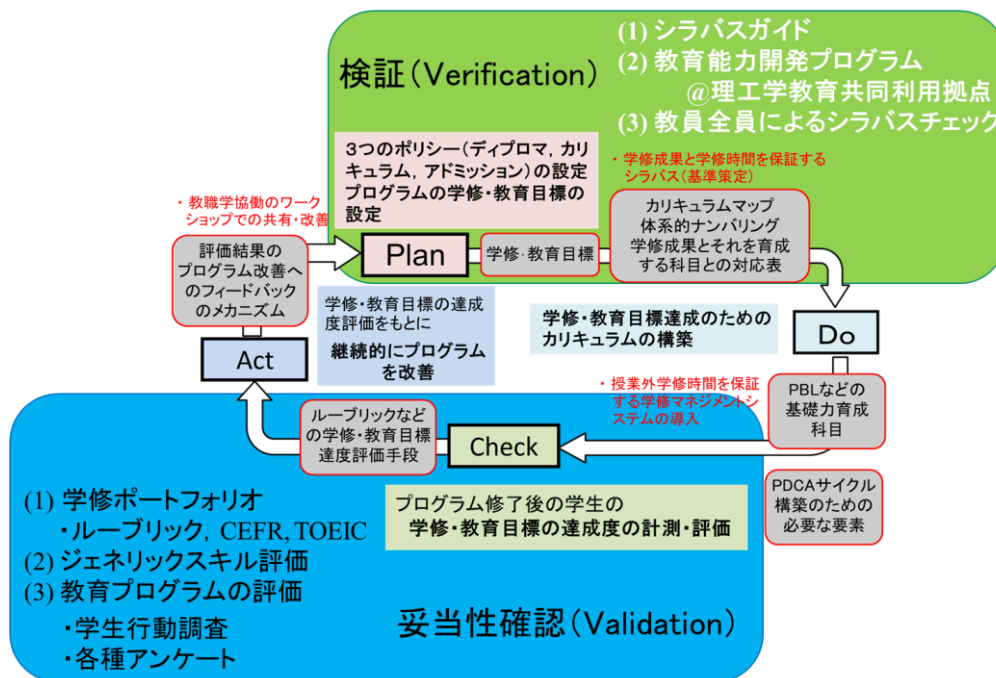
検証（Verification）

(1) シラバスガイド
(2) 教育能力開発プログラム
@理工学教育共同利用拠点
(3) 教員全員によるシラバスチェック

3つのポリシー（ディプロマ，カリキュラム，アドミッション）の設定
プログラムの学修･教育目標の設定

・学修成果と学修時間を保証するシラバス（基準策定）

・教職学協働のワークショップでの共有･改善

評価結果のプログラム改善へのフィードバックのメカニズム

Plan

学修･教育目標

カリキュラムマップ
体系的ナンバリング
学修成果とそれを育成する科目との対応表

学修･教育目標の達成度評価をもとに

継続的にプログラムを改善

学修･教育目標達成のためのカリキュラムの構築

Do

Act

・授業外学修時間を保証する学修マネジメントシステムの導入

PBLなどの基礎力育成科目

ルーブリックなどの学修･教育目標達成度評価手段

Check

PDCAサイクル構築のための必要な要素

(1) 学修ポートフォリオ
・ルーブリック，CEFR, TOEIC
(2) ジェネリックスキル評価
(3) 教育プログラムの評価
・学生行動調査
・各種アンケート

プログラム修了後の学生の
学修･教育目標の達成度の計測･評価

妥当性確認（Validation）